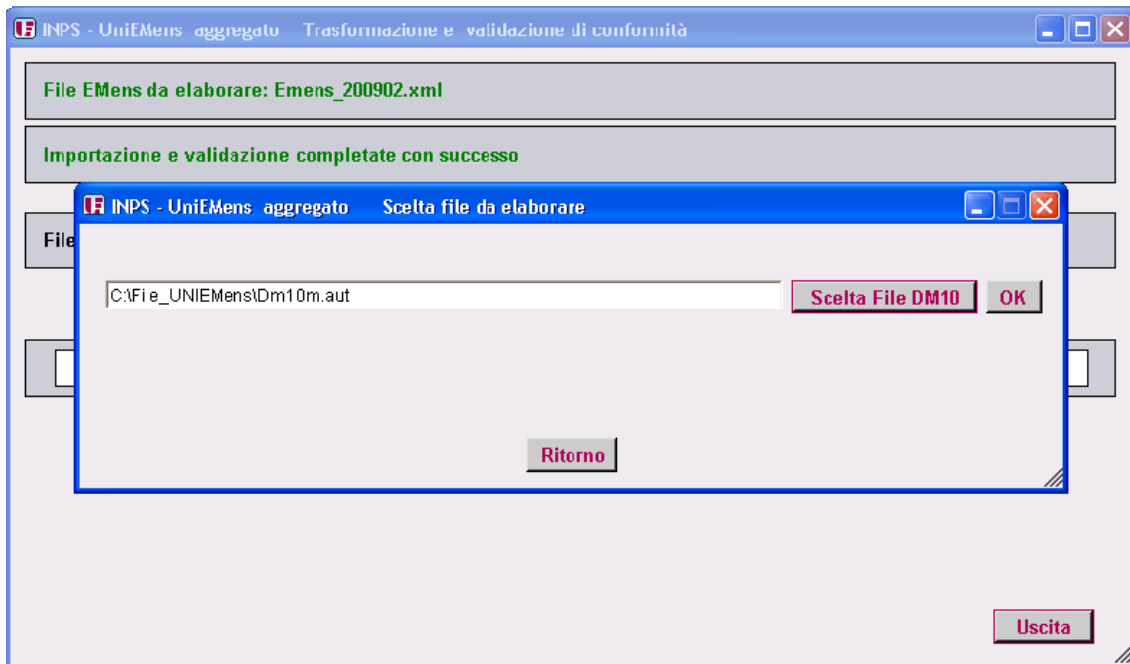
INPS - UniEMens aggregato Trasformazione e validazione di conformità

File EMens da elaborare: Emens_200902.xml

Importazione e validazione completate con successo

File

INPS - UniEMens aggregato Scelta file da elaborare

C:\Fie_UNIEMens\Dm10m.aut

Scelta File DM10

OK

Ritorno

Uscita